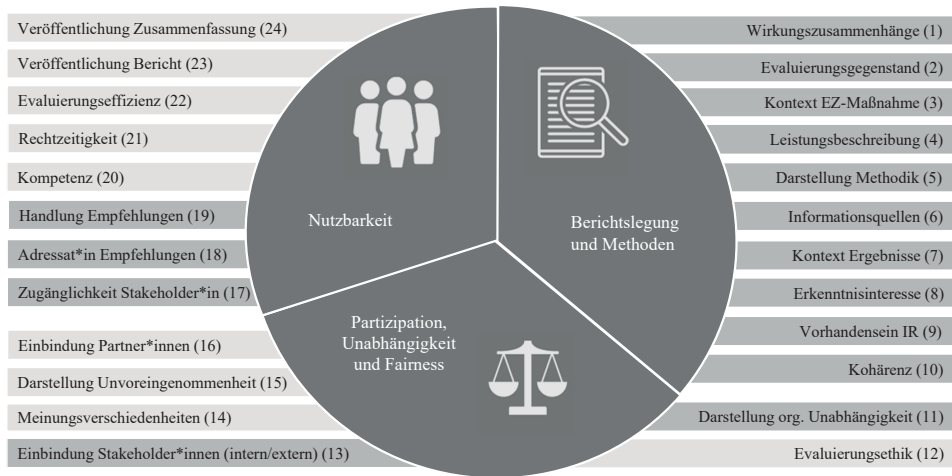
Veröffentlichung Zusammenfassung (24)
Veröffentlichung Bericht (23)
Evaluierungseffizienz (22)
Rechtzeitigkeit (21)
Kompetenz (20)
Handlung Empfehlungen (19)
Adressat*in Empfehlungen (18)
Zugänglichkeit Stakeholder*in (17)
Einbindung Partner*innen (16)
Darstellung Unvoreingenommenheit (15)
Meinungsverschiedenheiten (14)
Einbindung Stakeholder*innen (intern/extern) (13)

Nutzbarkeit

Berichtslegung und Methoden

Partizipation, Unabhängigkeit und Fairness

Wirkungszusammenhänge (1)
Evaluierungsgegenstand (2)
Kontext EZ-Maßnahme (3)
Leistungsbeschreibung (4)
Darstellung Methodik (5)
Informationsquellen (6)
Kontext Ergebnisse (7)
Erkenntnisinteresse (8)
Vorhandensein IR (9)
Kohärenz (10)
Darstellung org. Unabhängigkeit (11)
Evaluierungsethik (12)